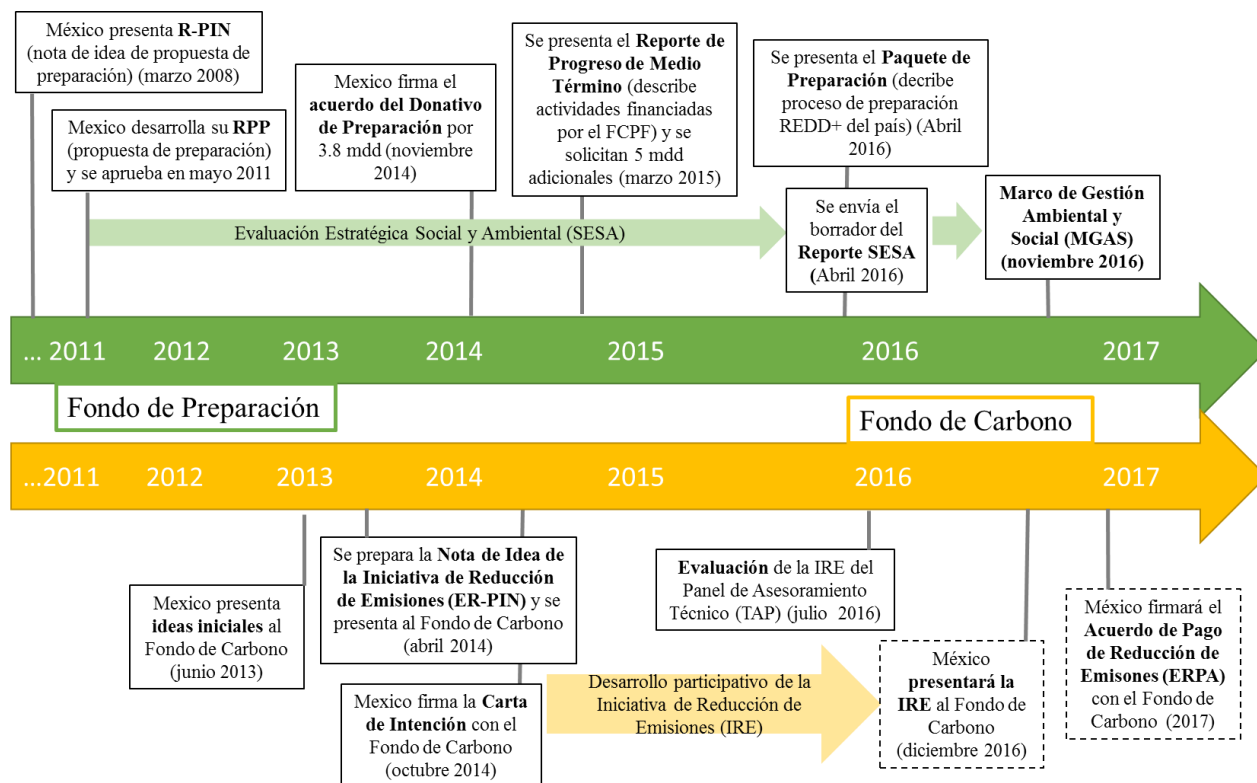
México presenta **R-PIN** (nota de idea de propuesta de preparación) (marzo 2008)

Mexico desarrolla su **RPP** (propuesta de preparación) y se aprueba en mayo 2011

Mexico firma el **acuerdo del Donativo de Preparación** por 3.8 mdd (noviembre 2014)

Se presenta el **Reporte de Progreso de Medio Término** (describe actividades financiadas por el FCPF) y se solicitan 5 mdd adicionales (marzo 2015)

Se presenta el **Paquete de Preparación** (decribe proceso de preparación REDD+ del país) (Abril 2016)

Se envía el borrador del **Reporte SESA (**Abril 2016)

**Marco de Gestión Ambiental y Social (MGAS) (noviembre 2016)**

Evaluación Estratégica Social y Ambiental (SESA)

... 2011 2012 2013 2014 2015 2016 2017

Fondo de Preparación

Fondo de Carbono

...2011 2012 2013 2014 2015 2016 2017

Mexico presenta **ideas iniciales** al Fondo de Carbono (junio 2013)

Se prepara la **Nota de Idea de la Iniciativa de Reducción de Emisiones (ER-PIN)** y se presenta al Fondo de Carbono (abril 2014)

Mexico firma la **Carta de Intención** con el Fondo de Carbono (octubre 2014)

Desarrollo participativo de la Iniciativa de Reducción de Emisiones (IRE)

**Evaluación** de la IRE del Panel de Asesoramiento Técnico (TAP) (julio 2016)

México **presentará la IRE** al Fondo de Carbono (diciembre 2016)

México firmará el **Acuerdo de Pago de Reducción de Emisiones (ERPA)** con el Fondo de Carbono (2017)